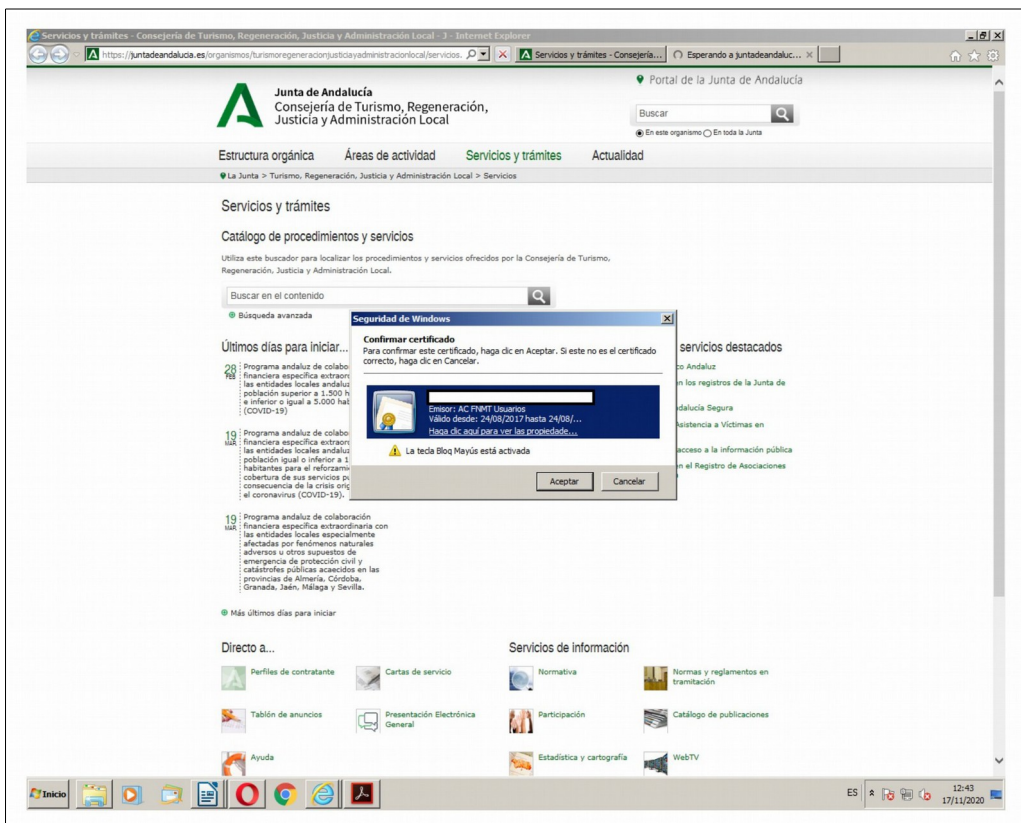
Servicios y trámites - Consejería de Turismo, Regeneración, Justicia y Administración Local - J - Internet Explorer

https://juntadeandalucia.es/organismos/turismoregeneracionjusticiayadministracionlocal/servicios.

Servicios y trámites - Consejería...

Esperando a juntadeandaluc...

Junta de Andalucía
Consejería de Turismo, Regeneración, Justicia y Administración Local

Portal de la Junta de Andalucía

Buscar

En este organismo En toda la Junta

Estructura orgánica Áreas de actividad Servicios y trámites Actualidad

La Junta > Turismo, Regeneración, Justicia y Administración Local > Servicios

Servicios y trámites

Catálogo de procedimientos y servicios

Utiliza este buscador para localizar los procedimientos y servicios ofrecidos por la Consejería de Turismo, Regeneración, Justicia y Administración Local.

Buscar en el contenido

Búsqueda avanzada

Últimos días para iniciar...

28 FEB Programa andaluz de colabo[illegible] financiera específica extraor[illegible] las entidades locales andalu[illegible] población superior a 1.500 h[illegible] e inferior o igual a 5.000 hab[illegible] (COVID-19)

19 MAR Programa andaluz de colabo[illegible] financiera específica extraor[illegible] las entidades locales andalu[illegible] población igual o inferior a 1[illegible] habitantes para el reforzami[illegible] cobertura de sus servicios pu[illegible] consecuencia de la crisis orig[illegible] el coronavirus (COVID-19).

19 MAR Programa andaluz de colaboración financiera específica extraordinaria con las entidades locales especialmente afectadas por fenómenos naturales adversos u otros supuestos de emergencia de protección civil y catástrofes públicas acaecidos en las provincias de Almería, Córdoba, Granada, Jaén, Málaga y Sevilla.

Más últimos días para iniciar

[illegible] servicios destacados

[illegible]o Andaluz

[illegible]n los registros de la Junta de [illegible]

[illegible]dalucía Segura

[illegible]sistencia a Víctimas en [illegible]

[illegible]acceso a la información pública

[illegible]n el Registro de Asociaciones

Seguridad de Windows

Confirmar certificado
Para confirmar este certificado, haga clic en Aceptar. Si este no es el certificado correcto, haga clic en Cancelar.

Emisor: AC FNMT Usuarios
Válido desde: 24/08/2017 hasta 24/08/...
Haga clic aquí para ver las propiede...

La tecla Bloq Mayús está activada

Aceptar Cancelar

Directo a...

Perfiles de contratante
Cartas de servicio
Tablón de anuncios
Presentación Electrónica General
Ayuda

Servicios de información

Normativa
Normas y reglamentos en tramitación
Participación
Catálogo de publicaciones
Estadística y cartografía
WebTV

Inicio

ES 12:43 17/11/2020